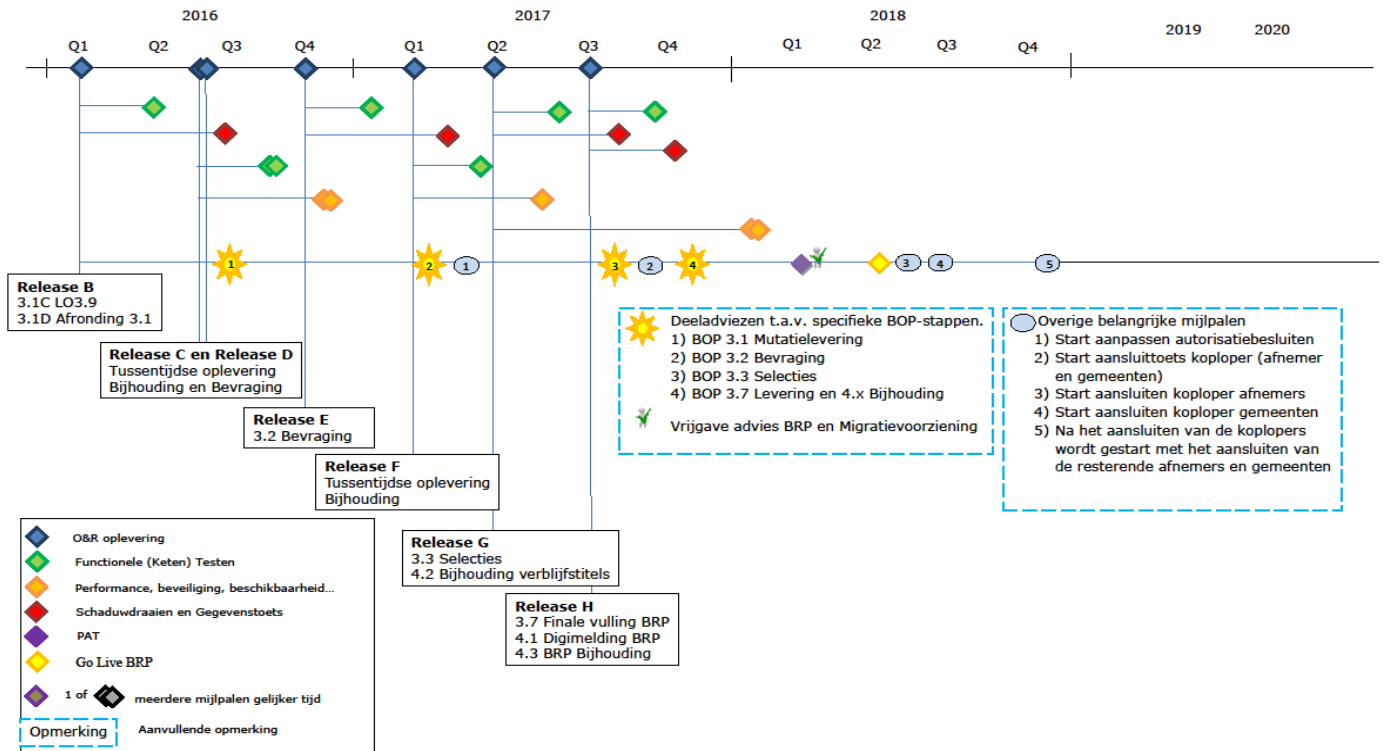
2016 2017 2018 2019 2020

Q1 Q2 Q3 Q4 Q1 Q2 Q3 Q4 Q1 Q2 Q3 Q4

1 2 1 3 2 4 3 4 5

**Release B**
3.1C LO3.9
3.1D Afronding 3.1

**Release C en Release D**
Tussentijdse oplevering
Bijhouding en Bevraging

**Release E**
3.2 Bevraging

**Release F**
Tussentijdse oplevering
Bijhouding

**Release G**
3.3 Selecties
4.2 Bijhouding verblijfstitels

**Release H**
3.7 Finale vulling BRP
4.1 Digimelding BRP
4.3 BRP Bijhouding

Deeladviezen t.a.v. specifieke BOP-stappen.
1) BOP 3.1 Mutatielevering
2) BOP 3.2 Bevraging
3) BOP 3.3 Selecties
4) BOP 3.7 Levering en 4.x Bijhouding
Vrijgave advies BRP en Migratievoorziening

Overige belangrijke mijlpalen
1) Start aanpassen autorisatiebesluiten
2) Start aansluittoets koploper (afnemer en gemeenten)
3) Start aansluiten koploper afnemers
4) Start aansluiten koploper gemeenten
5) Na het aansluiten van de koplopers wordt gestart met het aansluiten van de resterende afnemers en gemeenten

O&R oplevering
Functionele (Keten) Testen
Performance, beveiliging, beschikbaarheid...
Schaduwdraaien en Gegevenstoets
PAT
Go Live BRP
1 of meerdere mijlpalen gelijker tijd
Opmerking Aanvullende opmerking